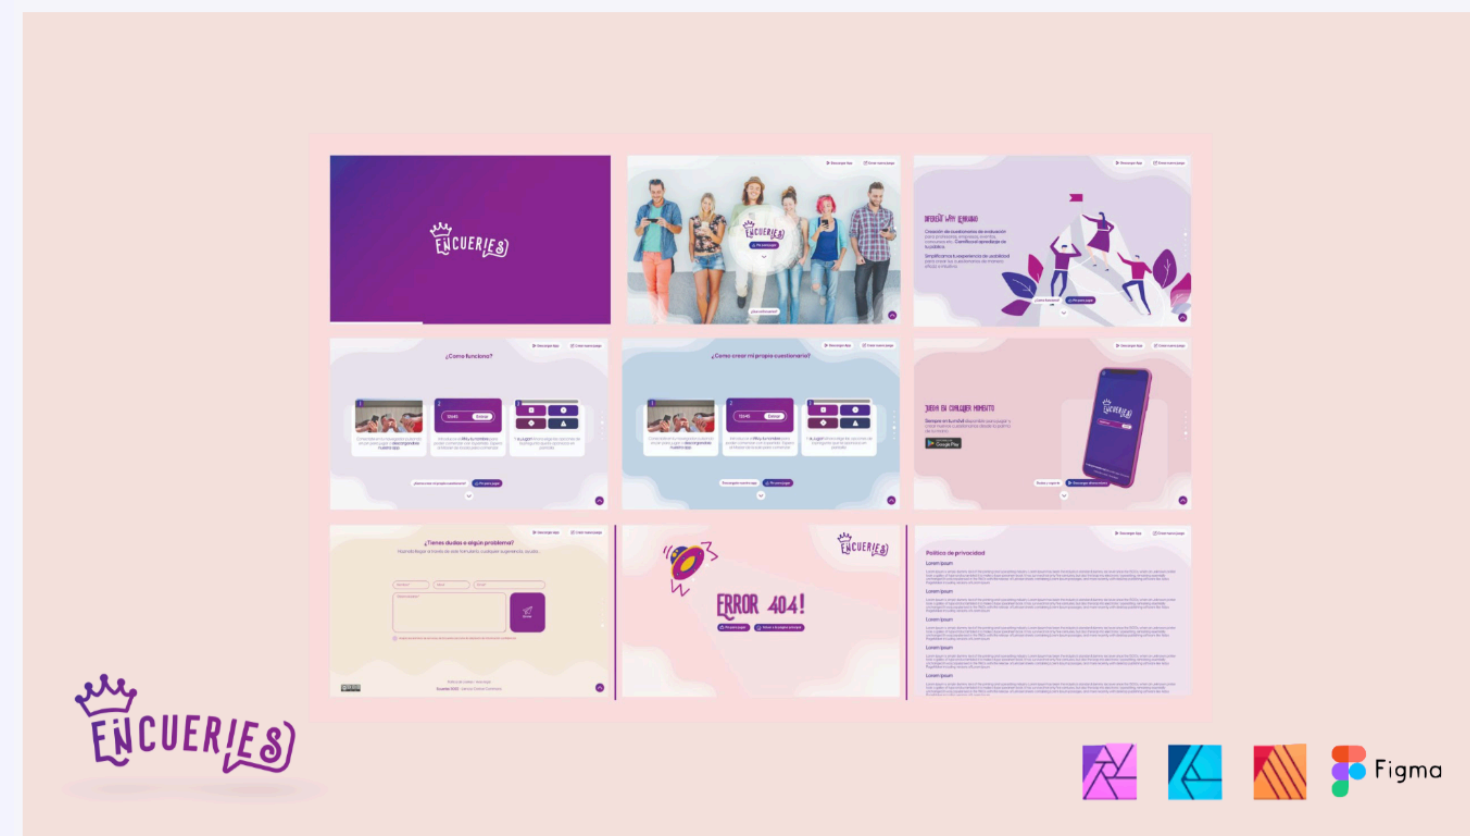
ENCUERIES

ENCUERIES

¿Como funciona?

¿Como crear mi propio cuestionario?

¿Tienes dudas o algún problema?

ENCUERIES

ERROR 404!

Política de privacidad

Lorem ipsum

Lorem ipsum

Lorem ipsum

Lorem ipsum

Lorem ipsum

ENCUERIES

Figma